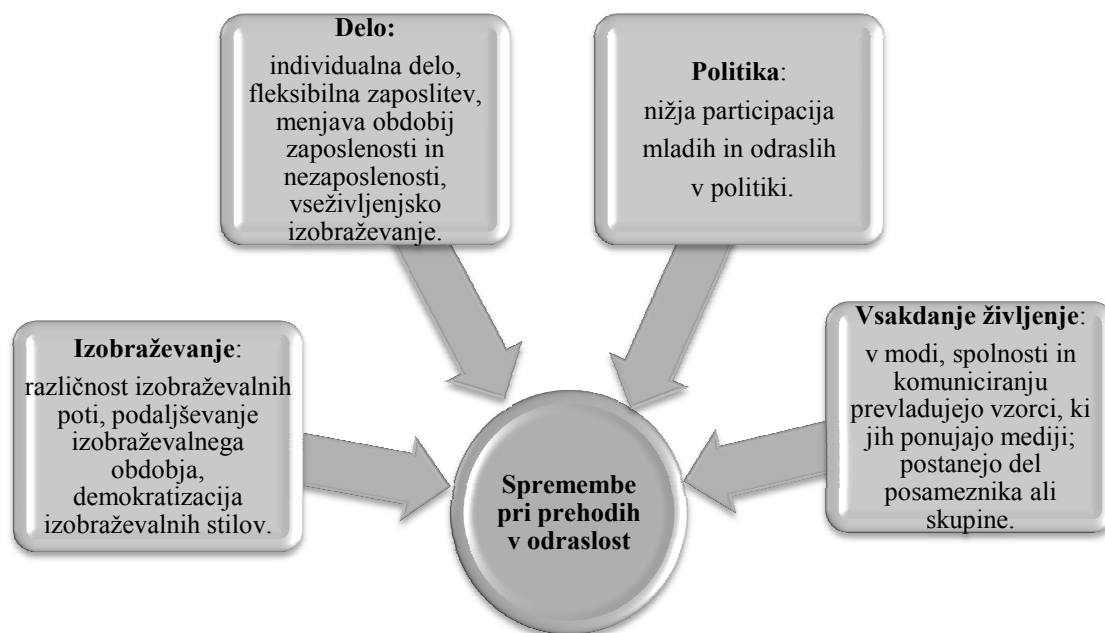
**Delo:**
individualna delo, fleksibilna zaposlitev, menjava obdobij zaposlenosti in nezaposlenosti, vseživljenjsko izobraževanje.

**Politika**:
nižja participacija mladih in odraslih v politiki.

**Izobraževanje**:
različnost izobraževalnih poti, podaljševanje izobraževalnega obdobja, demokratizacija izobraževalnih stilov.

**Spremembe pri prehodih v odraslost**

**Vsakdanje življenje**:
v modi, spolnosti in komuniciranju prevladujejo vzorci, ki jih ponujajo mediji; postanejo del posameznika ali skupine.